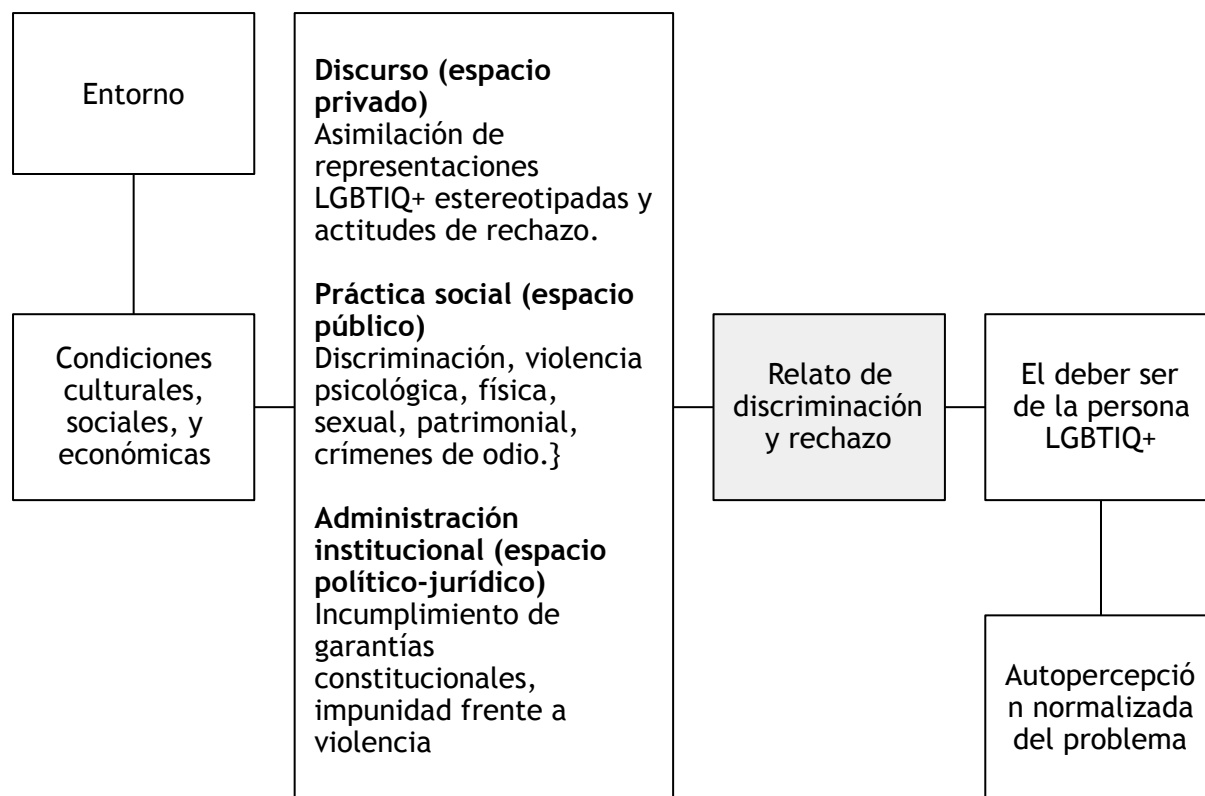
Entorno

Condiciones culturales, sociales, y económicas

**Discurso (espacio privado)**
Asimilación de representaciones LGBTIQ+ estereotipadas y actitudes de rechazo.

**Práctica social (espacio público)**
Discriminación, violencia psicológica, física, sexual, patrimonial, crímenes de odio.}

**Administración institucional (espacio político-jurídico)**
Incumplimiento de garantías constitucionales, impunidad frente a violencia

Relato de discriminación y rechazo

El deber ser de la persona LGBTIQ+

Autopercepción normalizada del problema